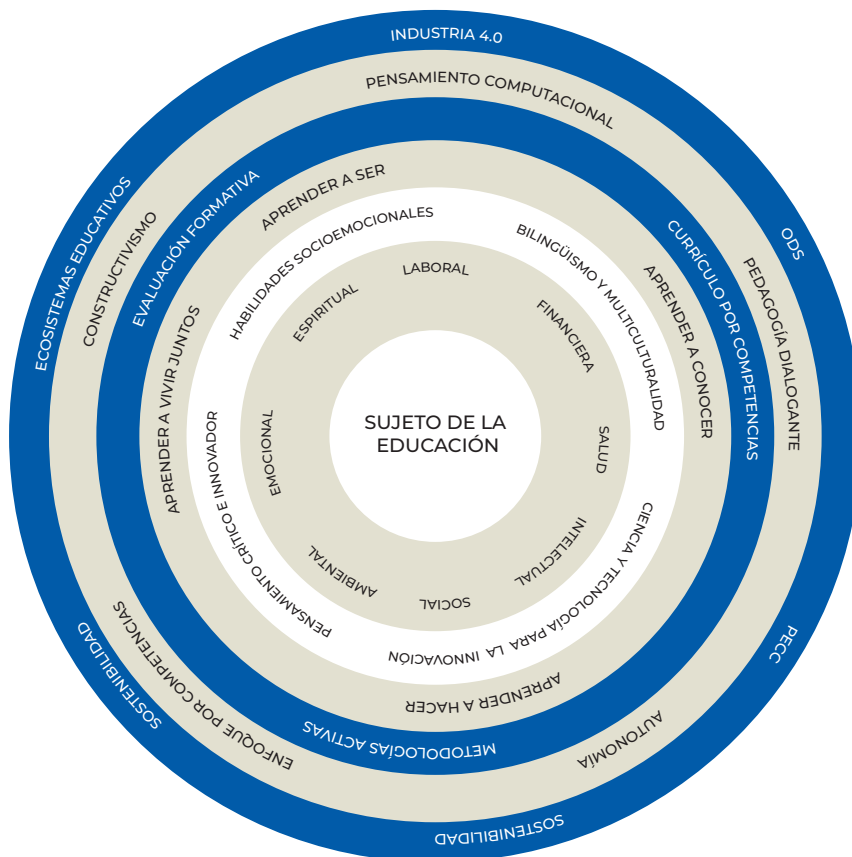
INDUSTRIA 4.0
PENSAMIENTO COMPUTACIONAL
ODS
PEDAGOGÍA DIALOGANTE
PECC
AUTONOMÍA
SOSTENIBILIDAD
SOSTENIBILIDAD
ENFOQUE POR COMPETENCIAS
CONSTRUCTIVISMO
ECOSISTEMAS EDUCATIVOS
EVALUACIÓN FORMATIVA
CURRÍCULO POR COMPETENCIAS
METODOLOGÍAS ACTIVAS
APRENDER A SER
APRENDER A CONOCER
APRENDER A HACER
APRENDER A VIVIR JUNTOS
HABILIDADES SOCIOEMOCIONALES
BILINGÜISMO Y MULTICULTURALIDAD
CIENCIA Y TECNOLOGÍA PARA LA INNOVACIÓN
PENSAMIENTO CRÍTICO E INNOVADOR
LABORAL
FINANCIERA
SALUD
INTELECTUAL
SOCIAL
AMBIENTAL
EMOCIONAL
ESPIRITUAL
SUJETO DE LA EDUCACIÓN